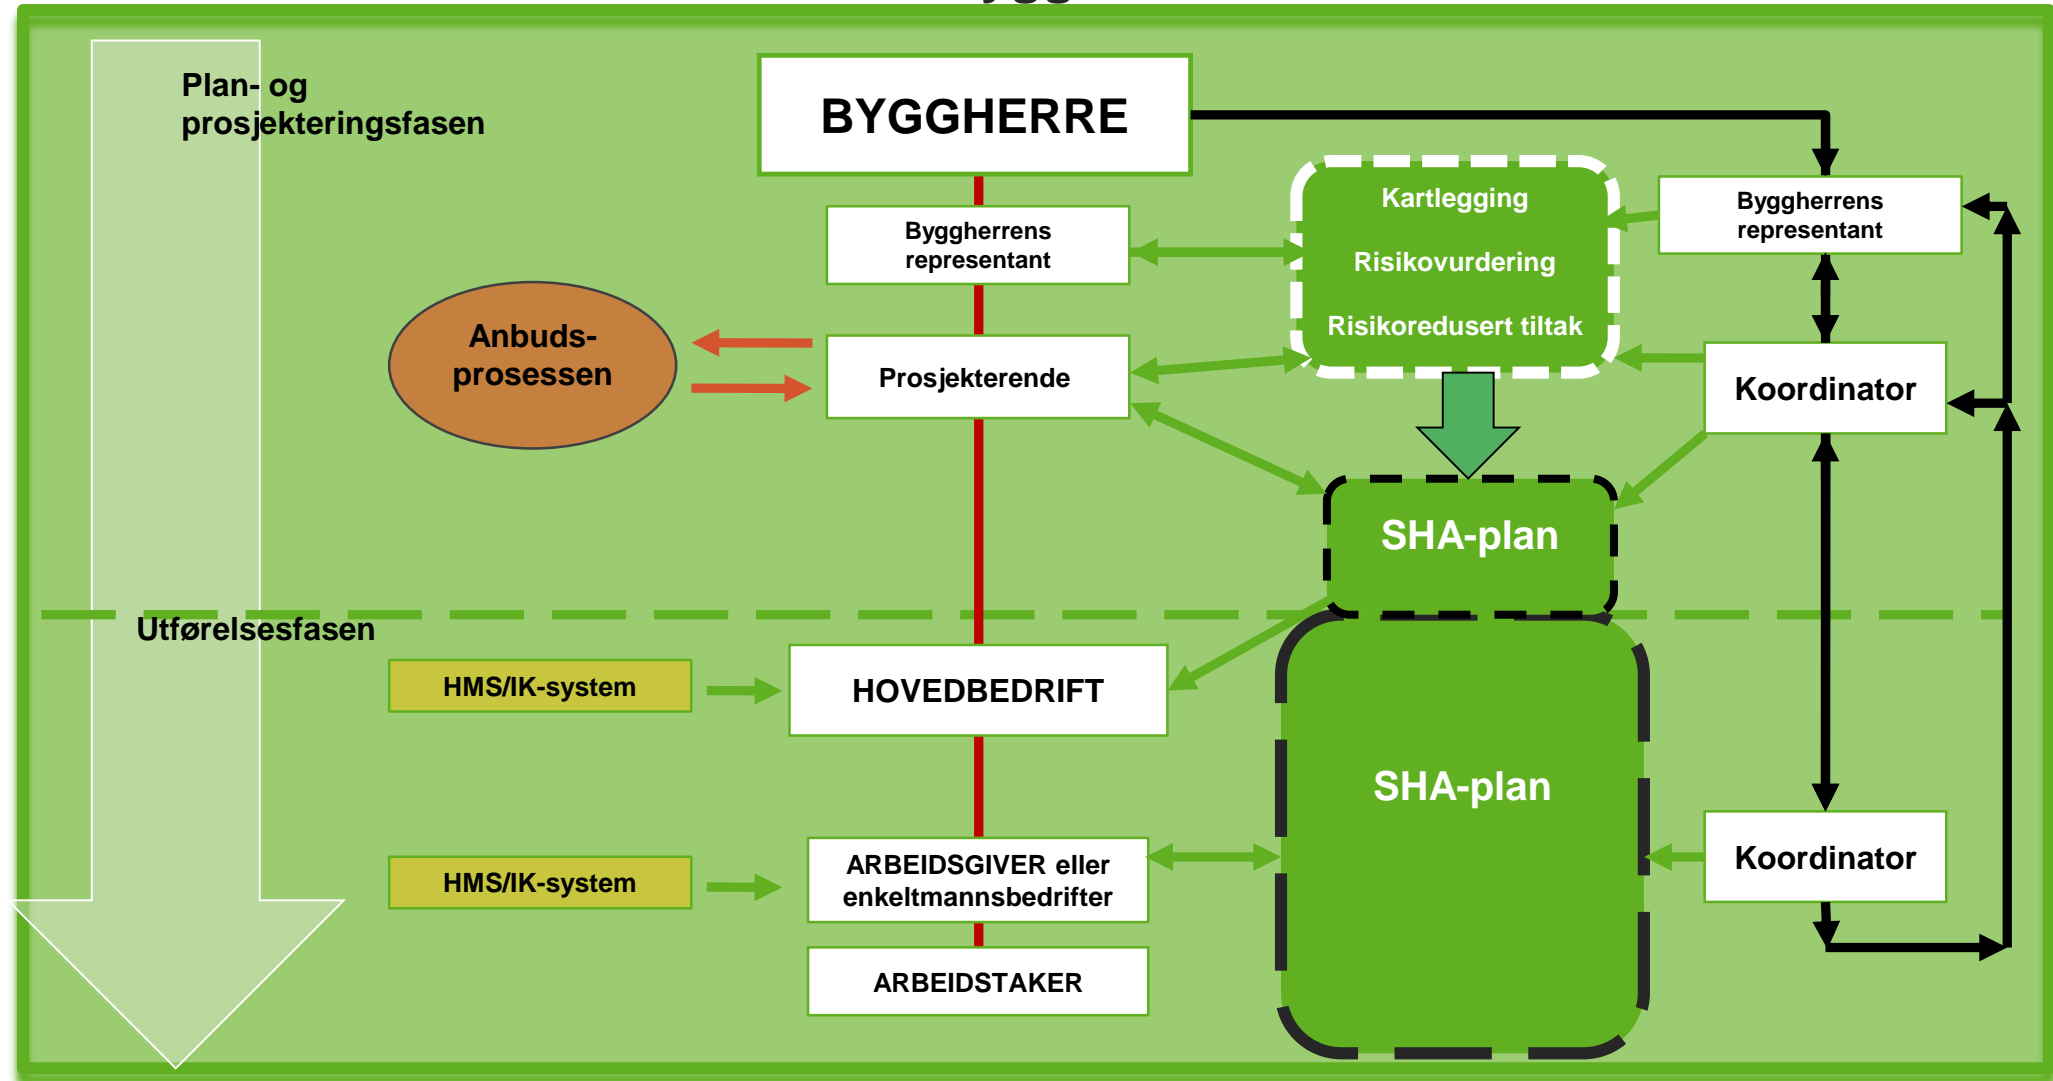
Plan- og prosjekteringsfasen

BYGGHERRE

Byggherrens representant

Kartlegging

Risikovurdering

Risikoredusert tiltak

Byggherrens representant

Anbuds-prosessen

Prosjekterende

Koordinator

SHA-plan

Utførelsesfasen

HMS/IK-system

HOVEDBEDRIFT

SHA-plan

HMS/IK-system

ARBEIDSGIVER eller enkeltmannsbedrifter

Koordinator

ARBEIDSTAKER